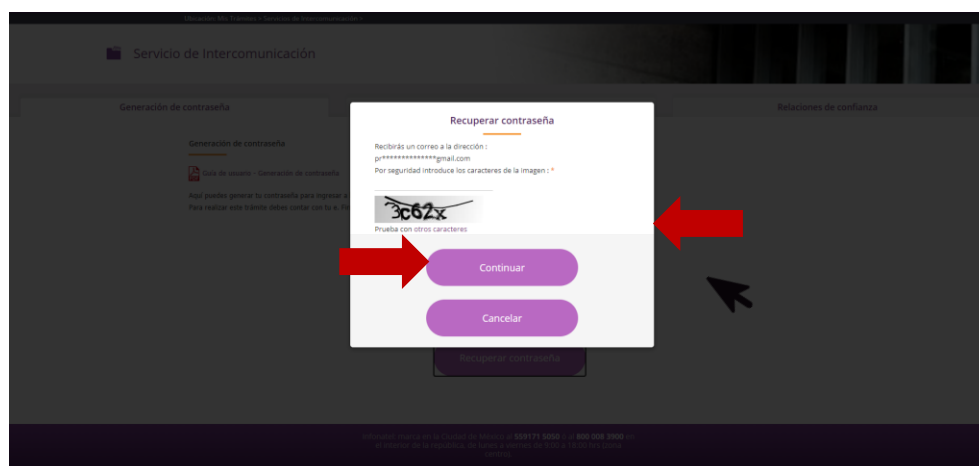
Ubicación: Mis Trámites > Servicios de Intercomunicación >

Servicio de Intercomunicación

Generación de contraseña

Relaciones de confianza

Generación de contraseña

Guía de usuario - Generación de contraseña

Aquí puedes generar tu contraseña para ingresar a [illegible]

Para realizar este trámite debes contar con tu e. Fir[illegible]

Recuperar contraseña

Recibirás un correo a la dirección :
pr***************gmail.com
Por seguridad introduce los caracteres de la imagen : *

3c62x

Prueba con otros caracteres

Continuar

Cancelar

Recuperar contraseña

Infórmate: marca en la Ciudad de México al 555171 5050 o al 800 008 3900 en el interior de la república, de lunes a viernes de 9:00 a 18:00 hrs zona centro.